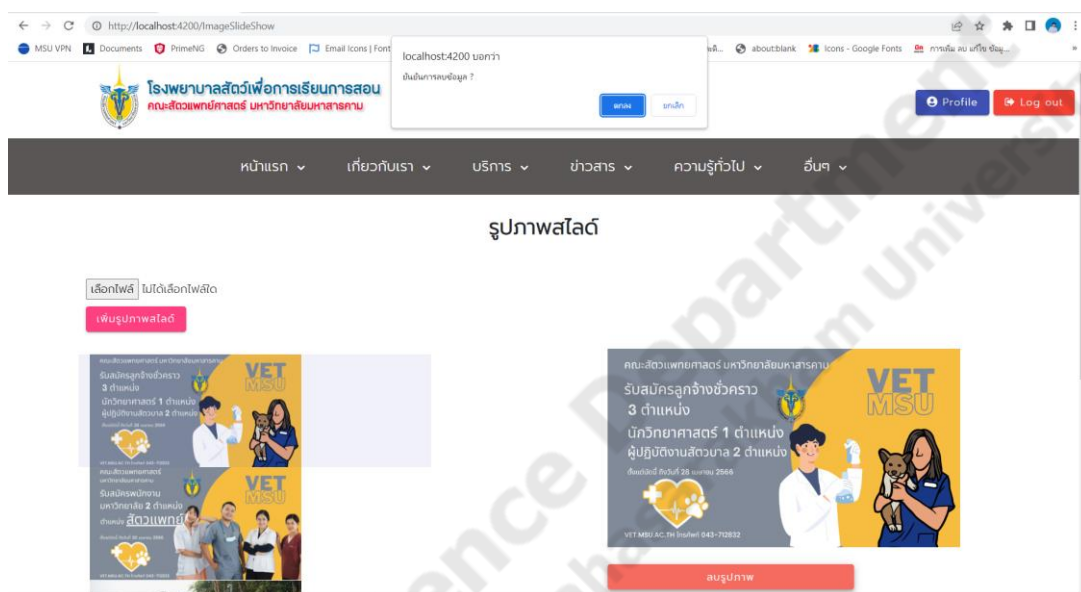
http://localhost:4200/ImageSlideShow

MSU VPN Documents PrimeNG Orders to Invoice Email Icons | Font about:blank Icons - Google Fonts

localhost:4200 บอกว่า
ยืนยันการลบข้อมูล ?
ตกลง ยกเลิก

โรงพยาบาลสัตว์เพื่อการเรียนการสอน
คณะสัตวแพทยศาสตร์ มหาวิทยาลัยมหาสารคาม

Profile Log out

หน้าแรก เกี่ยวกับเรา บริการ ข่าวสาร ความรู้ทั่วไป อื่นๆ

รูปภาพสไลด์

เลือกไฟล์ ไม่ได้เลือกไฟล์ใด
เพิ่มรูปภาพสไลด์

คณะสัตวแพทยศาสตร์ มหาวิทยาลัยมหาสารคาม
VET MSU
รับสมัครลูกจ้างชั่วคราว
3 ตำแหน่ง
นักวิทยาศาสตร์ 1 ตำแหน่ง
ผู้ปฏิบัติงานสัตวบาล 2 ตำแหน่ง
ตั้งแต่บัดนี้ ถึงวันที่ 28 เมษายน 2566
VET.MSU.AC.TH โทรศัพท์ 043-712832

รับสมัครพนักงาน
มหาวิทยาลัย 2 ตำแหน่ง
ตำแหน่ง สัตวแพทย์

ลบรูปภาพ